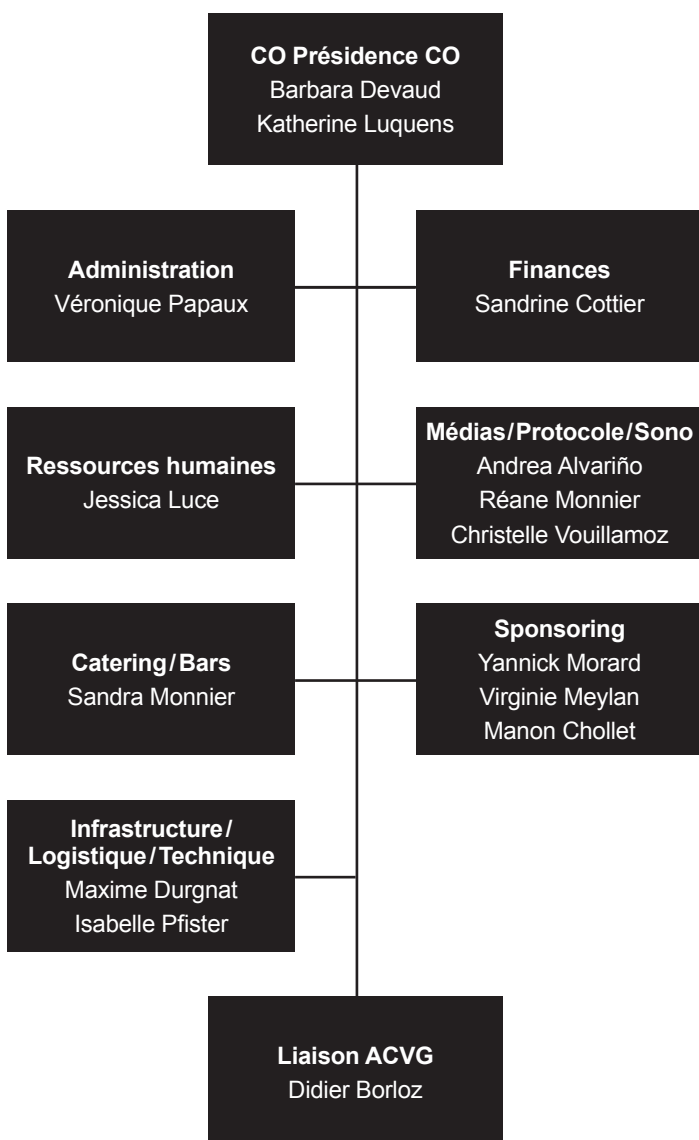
CO Présidence CO
Barbara Devaud
Katherine Luquens

Administration
Véronique Papaux

Finances
Sandrine Cottier

Ressources humaines
Jessica Luce

Médias/Protocole/Sono
Andrea Alvariño
Réane Monnier
Christelle Vouillamoz

Catering/Bars
Sandra Monnier

Sponsoring
Yannick Morard
Virginie Meylan
Manon Chollet

Infrastructure/Logistique/Technique
Maxime Durgnat
Isabelle Pfister

Liaison ACVG
Didier Borloz